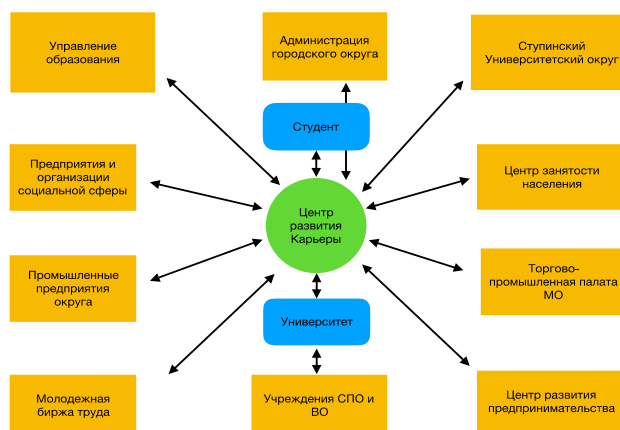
Управление образования

Администрация городского округа

Ступинский Университетский округ

Студент

Предприятия и организации социальной сферы

Центр развития Карьеры

Центр занятости населения

Промышленные предприятия округа

Торгово-промышленная палата МО

Университет

Молодежная биржа труда

Учреждения СПО и ВО

Центр развития предпринимательства